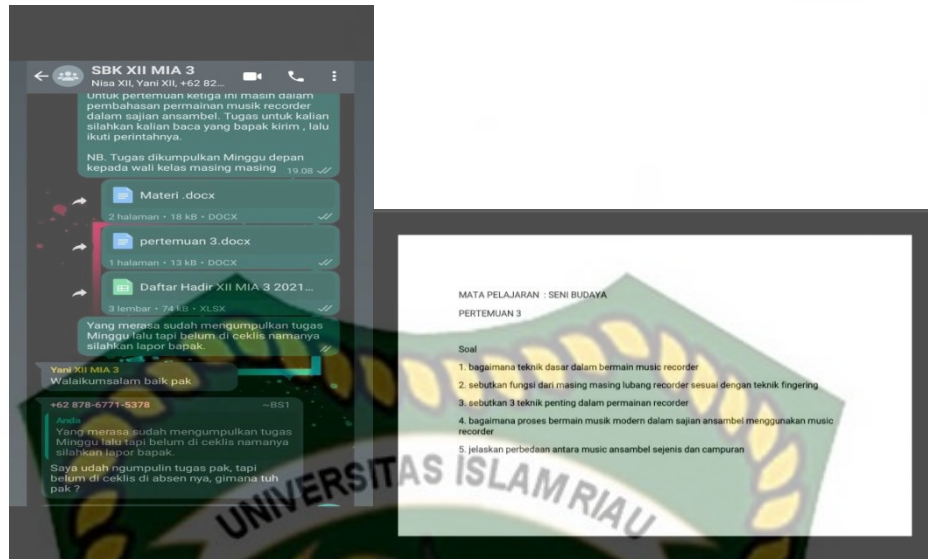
SBK XII MIA 3
Nisa XII, Yani XII, +62 82...

Untuk pertemuan ketiga ini masih dalam pembahasan permainan musik recorder dalam sajian ansambel. Tugas untuk kalian silahkan kalian baca yang bapak kirim , lalu ikuti perintahnya.

NB. Tugas dikumpulkan Minggu depan kepada wali kelas masing masing 19.08

Materi .docx
2 halaman • 18 kB • DOCX

pertemuan 3.docx
1 halaman • 13 kB • DOCX

Daftar Hadir XII MIA 3 2021...
3 lembar • 74 kB • XLSX

Yang merasa sudah mengumpulkan tugas Minggu lalu tapi belum di ceklis namanya silahkan lapor bapak.

Yani XII MIA 3
Walaikumsalam baik pak

+62 878-6771-5378 ~BS1
Anda
Yang merasa sudah mengumpulkan tugas Minggu lalu tapi belum di ceklis namanya silahkan lapor bapak.
Saya udah ngumpulin tugas pak, tapi belum di ceklis di absen nya, gimana tuh pak ?

MATA PELAJARAN : SENI BUDAYA

PERTEMUAN 3

Soal

1. bagaimana teknik dasar dalam bermain music recorder

2. sebutkan fungsi dari masing masing lubang recorder sesuai dengan teknik fingering

3. sebutkan 3 teknik penting dalam permainan recorder

4. bagaimana proses bermain musik modern dalam sajian ansambel menggunakan music recorder

5. jelaskan perbedaan antara music ansambel sejenis dan campuran

UNIVERSITAS ISLAM RIAU